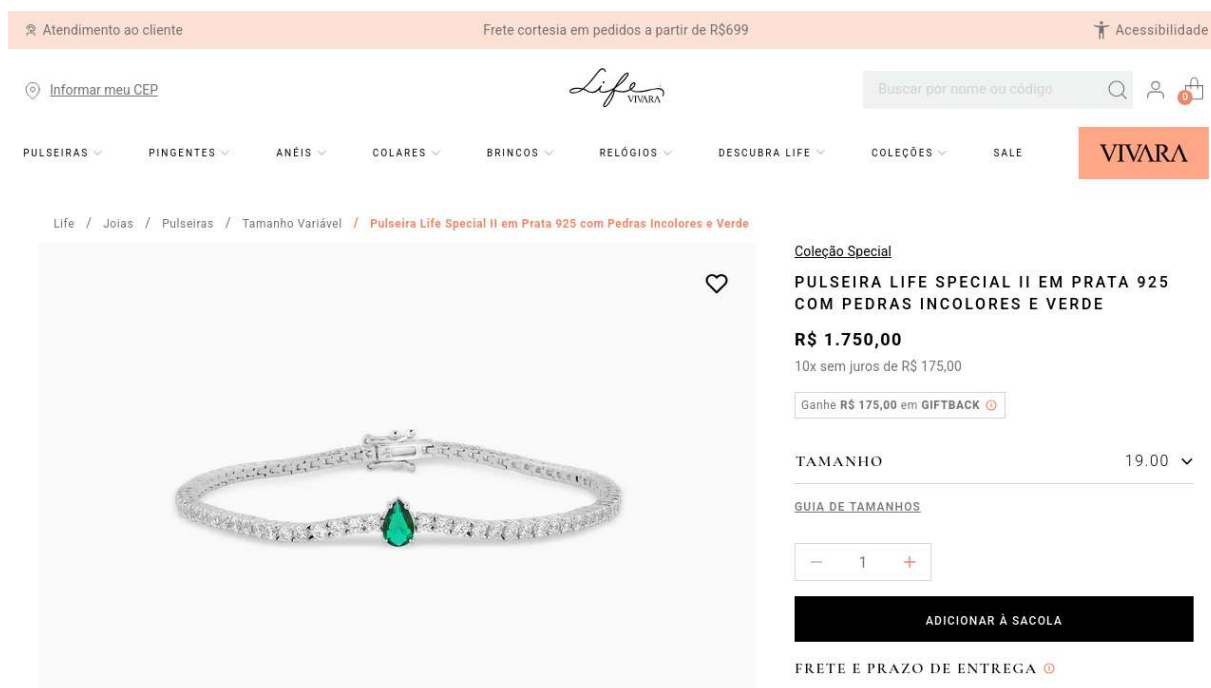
Atendimento ao cliente
Frete cortesia em pedidos a partir de R$699
Acessibilidade

Informar meu CEP
Life VIVARA
Buscar por nome ou código
0

PULSEIRAS PINGENTES ANÉIS COLARES BRINCOS RELÓGIOS DESCUBRA LIFE COLEÇÕES SALE VIVARA

Life / Joias / Pulseiras / Tamanho Variável / Pulseira Life Special II em Prata 925 com Pedras Incolores e Verde

Coleção Special
PULSEIRA LIFE SPECIAL II EM PRATA 925 COM PEDRAS INCOLORES E VERDE
R$ 1.750,00
10x sem juros de R$ 175,00
Ganhe R$ 175,00 em GIFTBACK

TAMANHO 19.00
GUIA DE TAMANHOS
— 1 +
ADICIONAR À SACOLA
FRETE E PRAZO DE ENTREGA